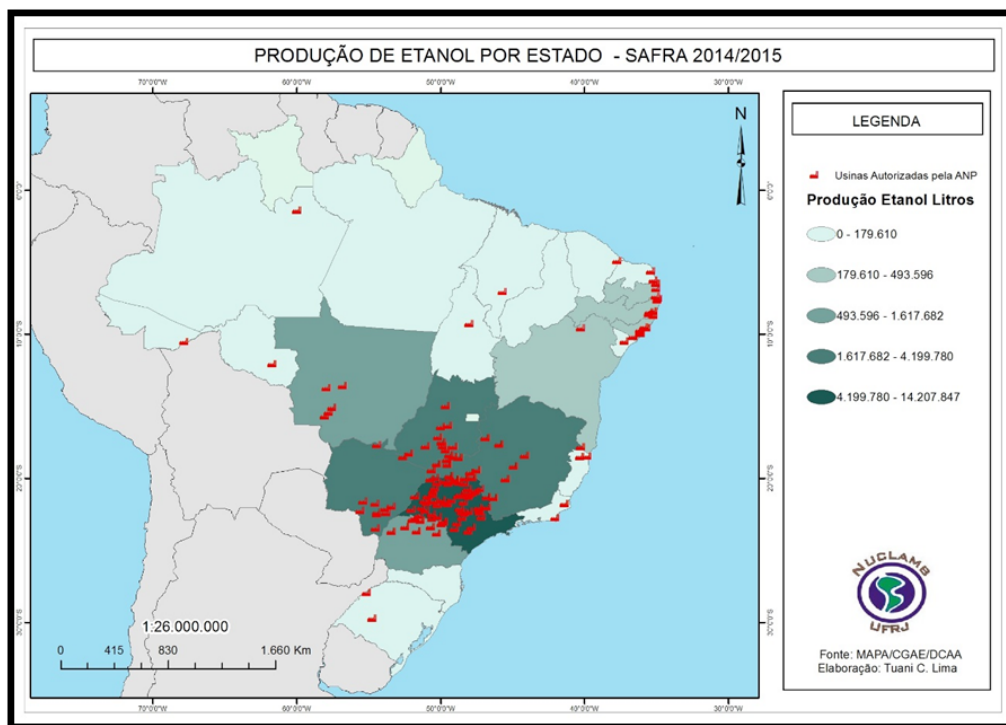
PRODUÇÃO DE ETANOL POR ESTADO - SAFRA 2014/2015

70°0'0"W 60°0'0"W 50°0'0"W 40°0'0"W 30°0'0"W

0°0'0" 10°0'0"S 20°0'0"S 30°0'0"S

N

LEGENDA

Usinas Autorizadas pela ANP

Produção Etanol Litros

0 - 179.610

179.610 - 493.596

493.596 - 1.617.682

1.617.682 - 4.199.780

4.199.780 - 14.207.847

1:26.000.000

0 415 830 1.660 Km

NUCLAMB UFRJ

Fonte: MAPA/CGAE/DCAA
Elaboração: Tuani C. Lima